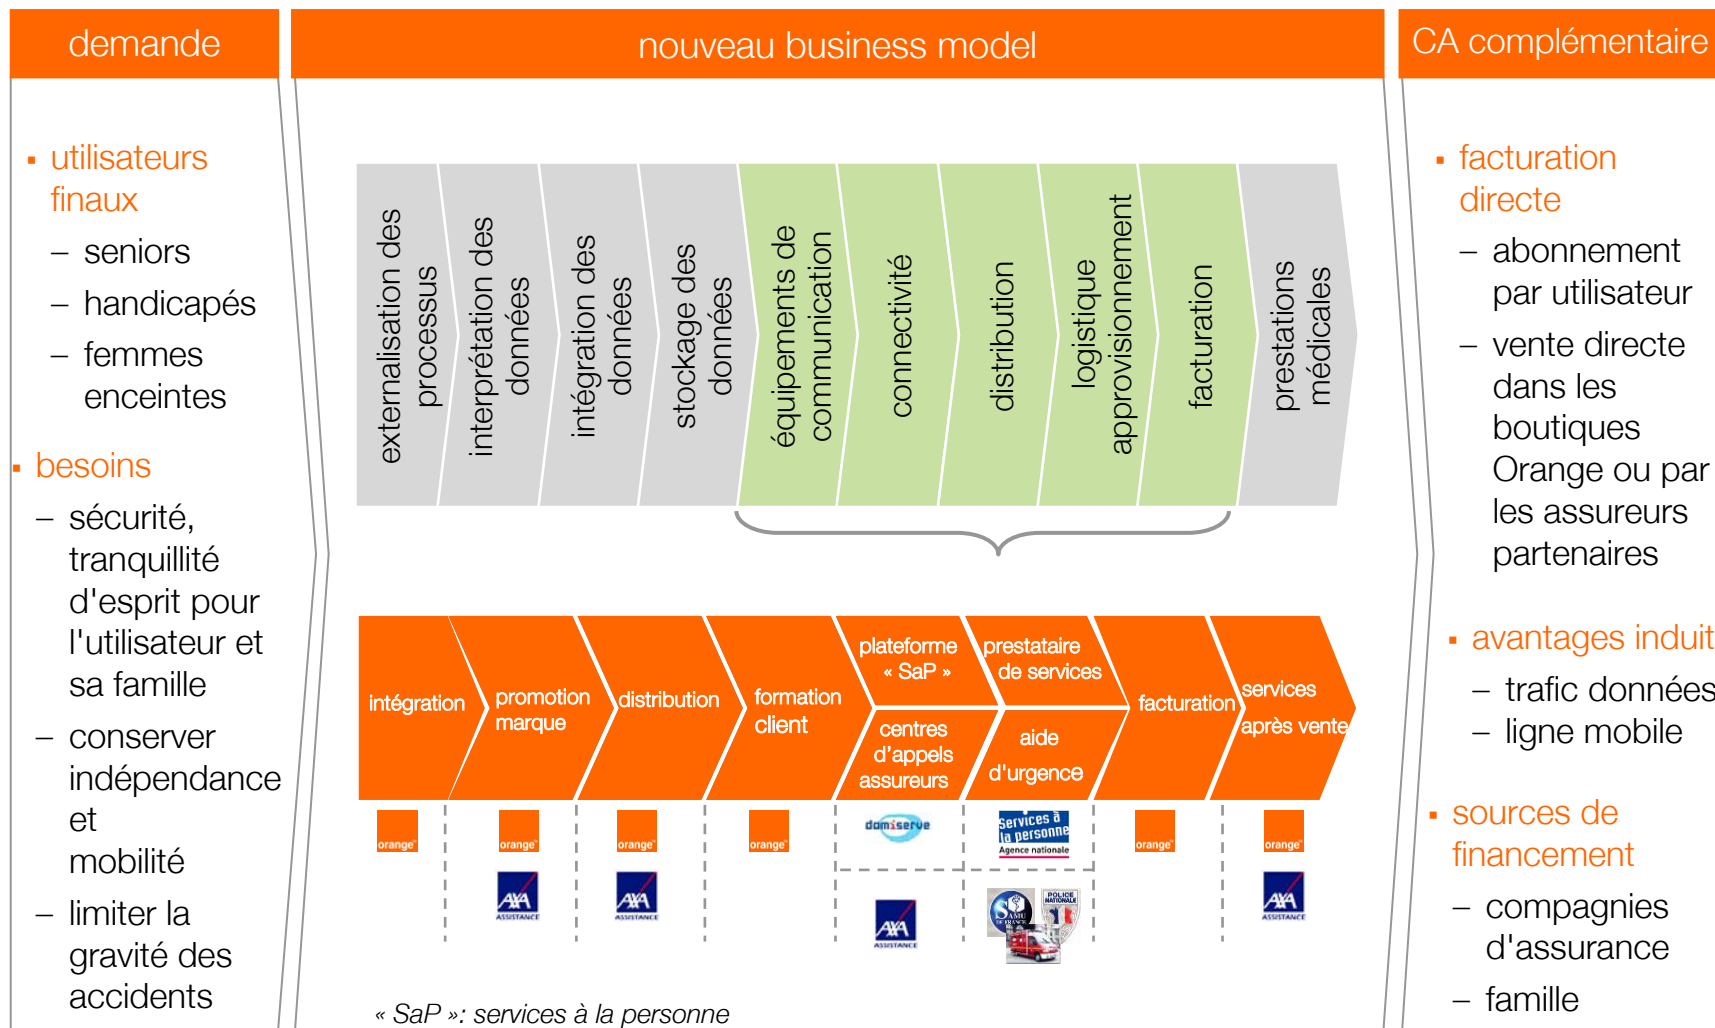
demande

nouveau business model

CA complémentaire

▪ utilisateurs finaux
– seniors
– handicapés
– femmes enceintes

▪ besoins
– sécurité, tranquillité d'esprit pour l'utilisateur et sa famille
– conserver indépendance et mobilité
– limiter la gravité des accidents

externalisation des processus

interprétation des données

intégration des données

stockage des données

équipements de communication

connectivité

distribution

logistique approvisionnement

facturation

prestations médicales

intégration

promotion marque

distribution

formation client

plateforme « SaP »

centres d'appels assureurs

prestataire de services

aide d'urgence

facturation

services après vente

orange

orange

orange

orange

domiserve

Services à la personne Agence nationale

orange

orange

AXA ASSISTANCE

AXA ASSISTANCE

AXA ASSISTANCE

SAMU DE FRANCE

POLICE NATIONALE

AXA ASSISTANCE

« SaP »: services à la personne

▪ facturation directe
– abonnement par utilisateur
– vente directe dans les boutiques Orange ou par les assureurs partenaires

▪ avantages induit
– trafic données
– ligne mobile

▪ sources de financement
– compagnies d'assurance
– famille